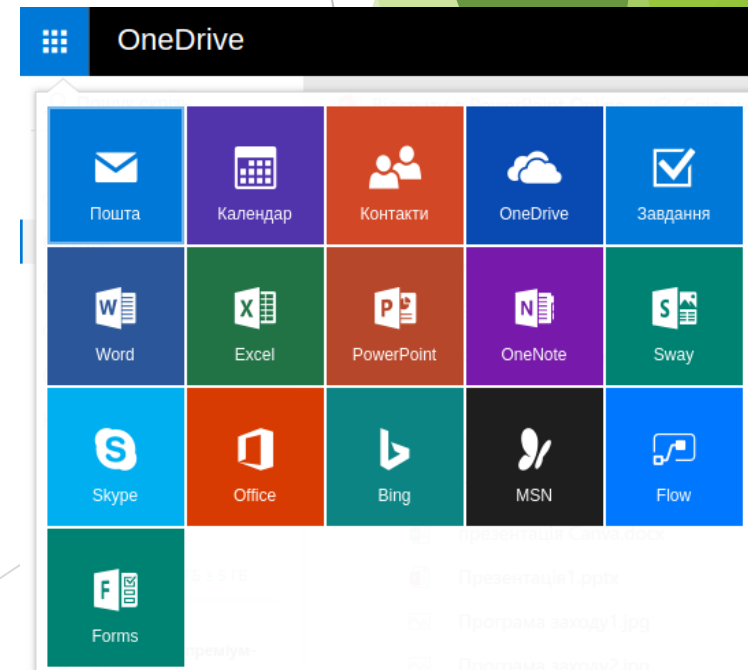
OneDrive

Пошта
Календар
Контакти
OneDrive
Завдання
Word
Excel
PowerPoint
OneNote
Sway
Skype
Office
Bing
MSN
Flow
Forms

Презентація Canva.docx
Презентація1.pptx
Програма заходу1.jpg
Програма заходу2.jpg